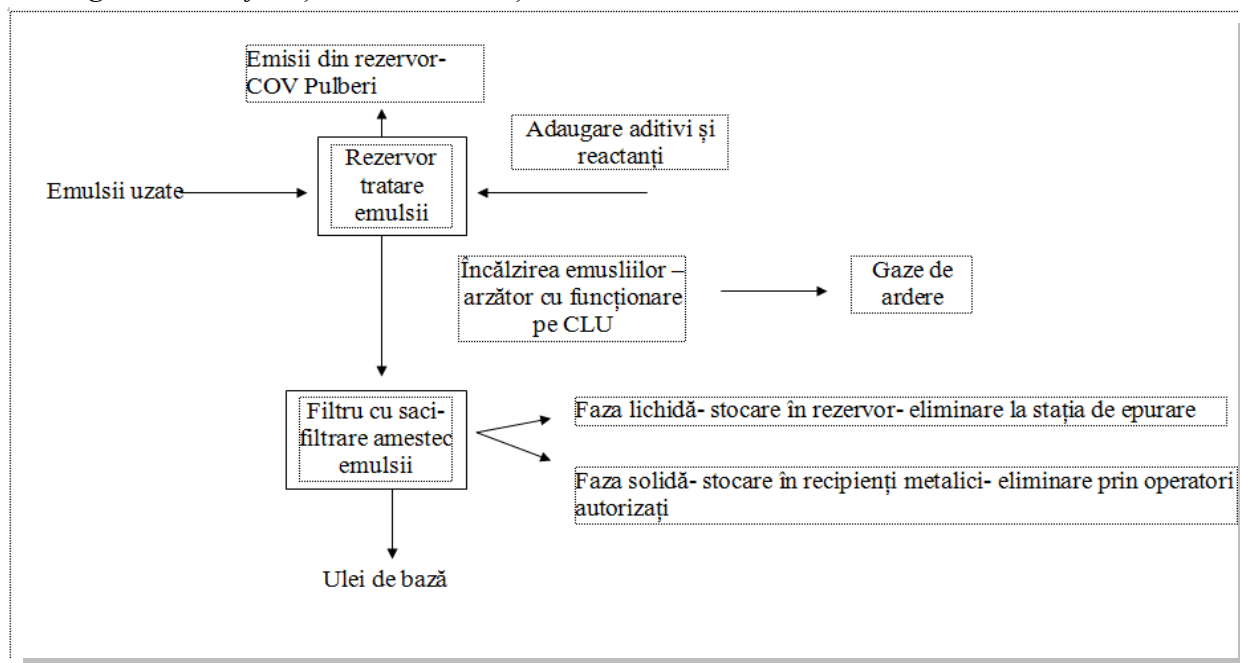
Emisii din rezervor-COV Pulberi

Adaugare aditivi și reactanți

Emulsii uzate

Rezervor tratare emulsii

Încălzirea emusliilor – arzător cu funcționare pe CLU

Gaze de ardere

Filtru cu saci-filtrare amestec emulsii

Faza lichidă- stocare în rezervor- eliminare la stația de epurare

Faza solidă- stocare în recipienți metalici- eliminare prin operatori autorizați

Ulei de bază